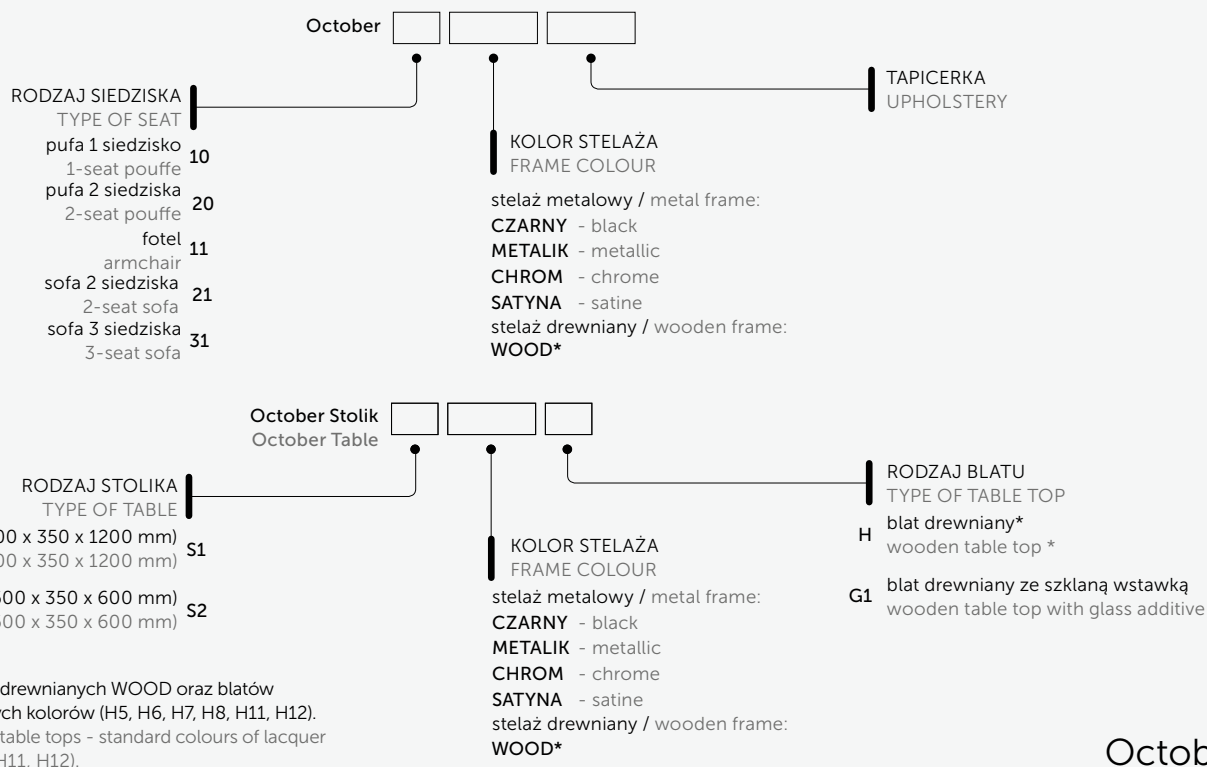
October

RODZAJ SIEDZISKA
TYPE OF SEAT
pufa 1 siedzisko 10
1-seat pouffe
pufa 2 siedziska 20
2-seat pouffe
fotel 11
armchair
sofa 2 siedziska 21
2-seat sofa
sofa 3 siedziska 31
3-seat sofa

KOLOR STELAŻA
FRAME COLOUR

stelaż metalowy / metal frame:
CZARNY - black
METALIK - metallic
CHROM - chrome
SATYNA - satine
stelaż drewniany / wooden frame:
WOOD*

TAPICERKA
UPHOLSTERY

October Stolik
October Table

RODZAJ STOLIKA
TYPE OF TABLE
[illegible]00 x 350 x 1200 mm) S1
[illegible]00 x 350 x 1200 mm)
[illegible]00 x 350 x 600 mm) S2
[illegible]00 x 350 x 600 mm)

KOLOR STELAŻA
FRAME COLOUR
stelaż metalowy / metal frame:
CZARNY - black
METALIK - metallic
CHROM - chrome
SATYNA - satine
stelaż drewniany / wooden frame:
WOOD*

RODZAJ BLATU
TYPE OF TABLE TOP
H blat drewniany*
wooden table top *
G1 blat drewniany ze szklaną wstawką
wooden table top with glass additive

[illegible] drewnianych WOOD oraz blatów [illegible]ych kolorów (H5, H6, H7, H8, H11, H12).
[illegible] table tops - standard colours of lacquer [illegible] H11, H12).

Octob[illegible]